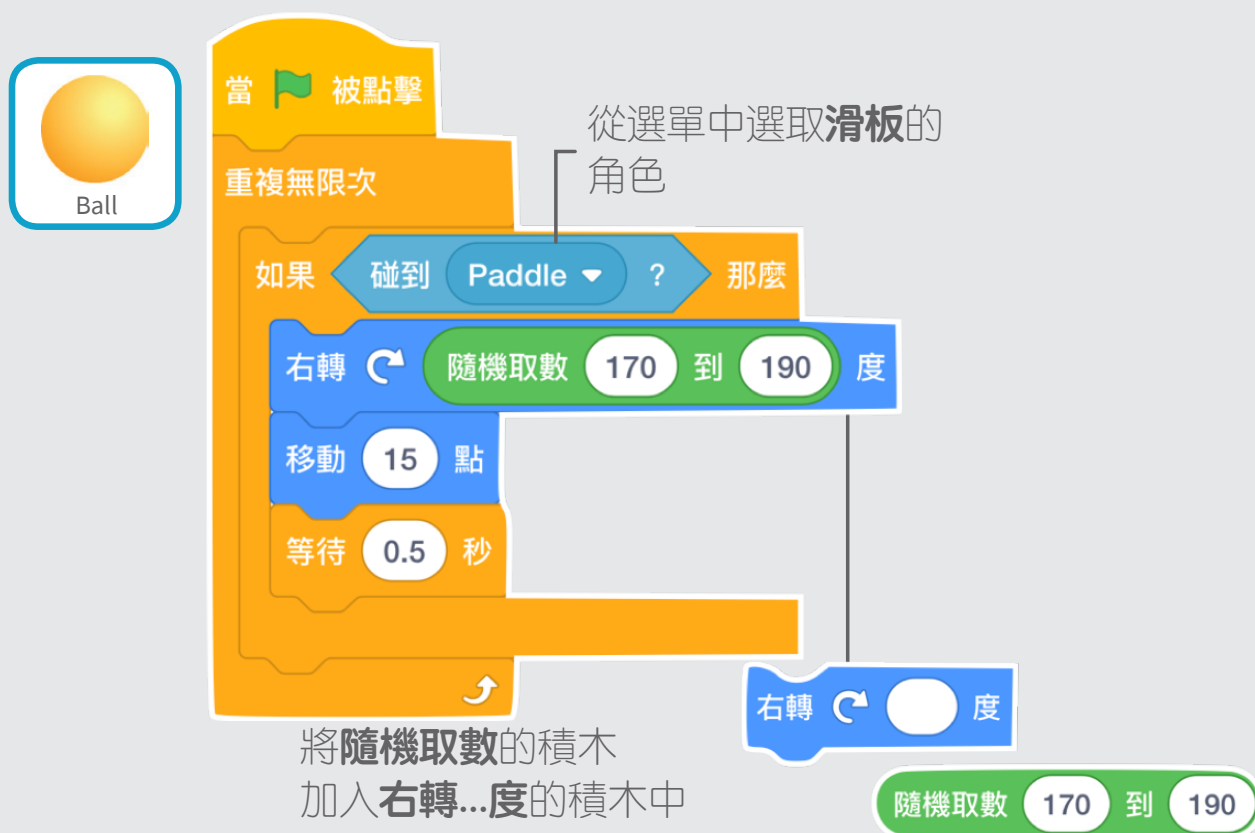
Ball

當 被點擊

從選單中選取**滑板**的角色

重複無限次

如果 碰到 Paddle ? 那麼

右轉 隨機取數 170 到 190 度

移動 15 點

等待 0.5 秒

右轉 度

將**隨機取數**的積木加入**右轉...度**的積木中

隨機取數 170 到 190